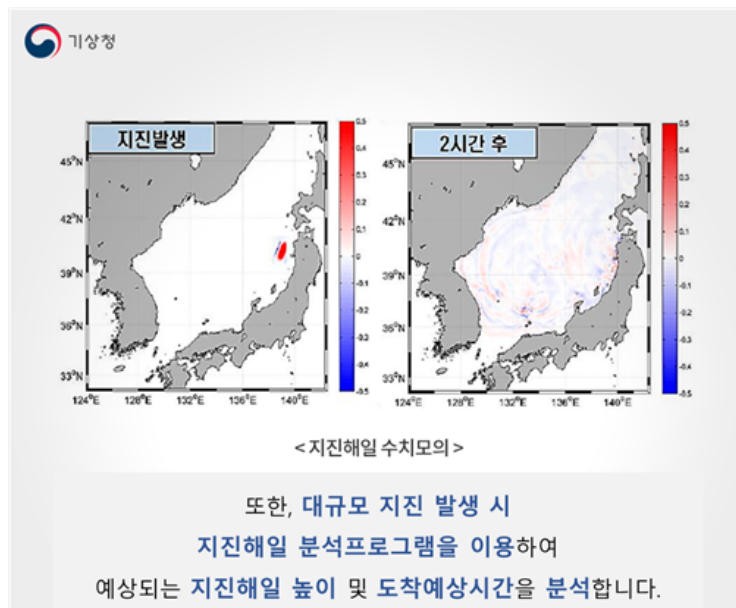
기상청

지진발생

2시간 후

45°N
42°N
39°N
36°N
33°N
124°E 128°E 132°E 136°E 140°E

0.5
0.4
0.3
0.2
0.1
0
-0.1
-0.2
-0.3
-0.4
-0.5

45°N
42°N
39°N
36°N
33°N
124°E 128°E 132°E 136°E 140°E

0.5
0.4
0.3
0.2
0.1
0
-0.1
-0.2
-0.3
-0.4
-0.5

< 지진해일 수치모의 >

또한, 대규모 지진 발생 시
지진해일 분석프로그램을 이용하여
예상되는 지진해일 높이 및 도착예상시간을 분석합니다.